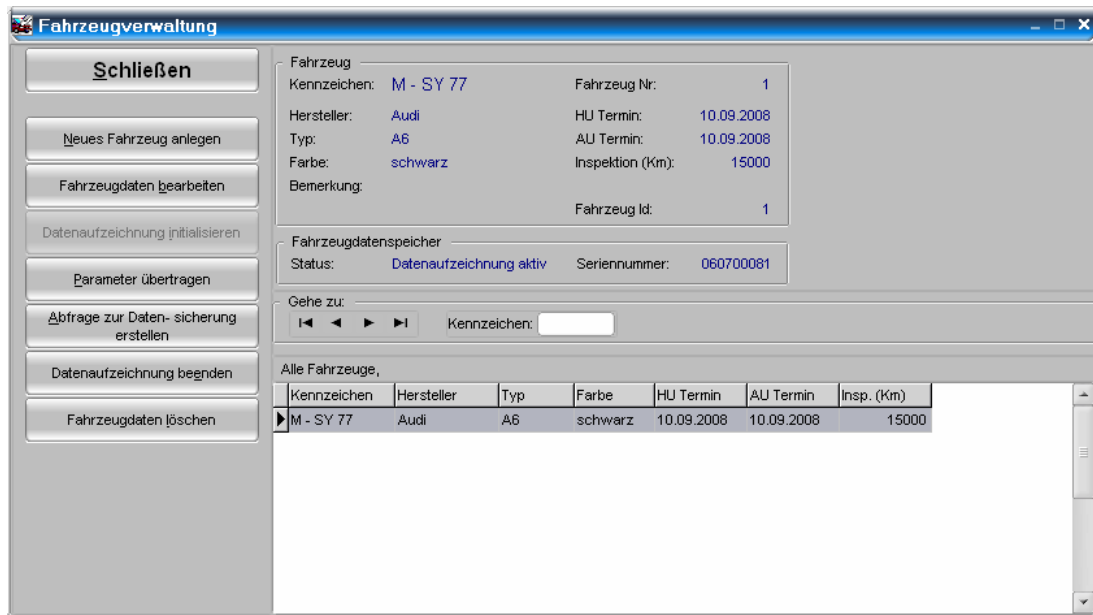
Fahrzeugverwaltung

Schließen

Neues Fahrzeug anlegen

Fahrzeugdaten bearbeiten

Datenaufzeichnung initialisieren

Parameter übertragen

Abfrage zur Daten- sicherung erstellen

Datenaufzeichnung beenden

Fahrzeugdaten löschen

Fahrzeug
Kennzeichen: M - SY 77
Fahrzeug Nr: 1
Hersteller: Audi
HU Termin: 10.09.2008
Typ: A6
AU Termin: 10.09.2008
Farbe: schwarz
Inspektion (Km): 15000
Bemerkung:
Fahrzeug Id: 1

Fahrzeugdatenspeicher
Status: Datenaufzeichnung aktiv
Seriennummer: 060700081

Gehe zu:
Kennzeichen:

Alle Fahrzeuge,

| Kennzeichen | Hersteller | Typ | Farbe | HU Termin | AU Termin | Insp. (Km) |
|---|---|---|---|---|---|---|
| M - SY 77 | Audi | A6 | schwarz | 10.09.2008 | 10.09.2008 | 15000 |